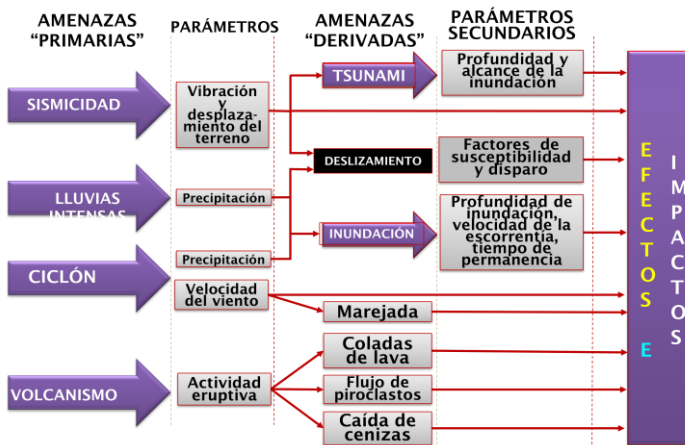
AMENAZAS "PRIMARIAS"

PARÁMETROS

AMENAZAS "DERIVADAS"

PARÁMETROS SECUNDARIOS

SISMICIDAD

Vibración y desplazamiento del terreno

TSUNAMI

Profundidad y alcance de la inundación

DESLIZAMIENTO

Factores de susceptibilidad y disparo

LLUVIAS INTENSAS

Precipitación

INUNDACIÓN

Profundidad de inundación, velocidad de la escorrentía, tiempo de permanencia

CICLÓN

Precipitación

Velocidad del viento

Marejada

VOLCANISMO

Actividad eruptiva

Coladas de lava

Flujo de piroclastos

Caída de cenizas

E F E C T O S E

I M P A C T O S